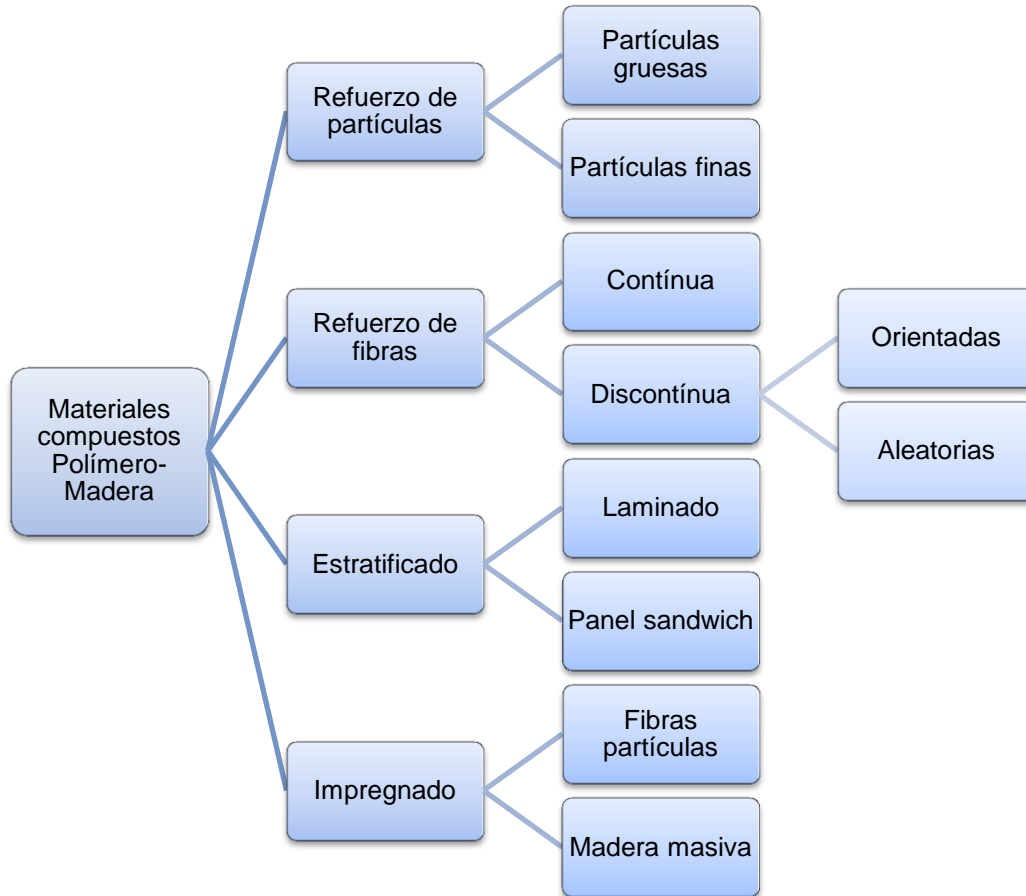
Materiales compuestos Polímero-Madera

Refuerzo de partículas

Partículas gruesas

Partículas finas

Refuerzo de fibras

Contínua

Discontínua

Orientadas

Aleatorias

Estratificado

Laminado

Panel sandwich

Impregnado

Fibras partículas

Madera masiva